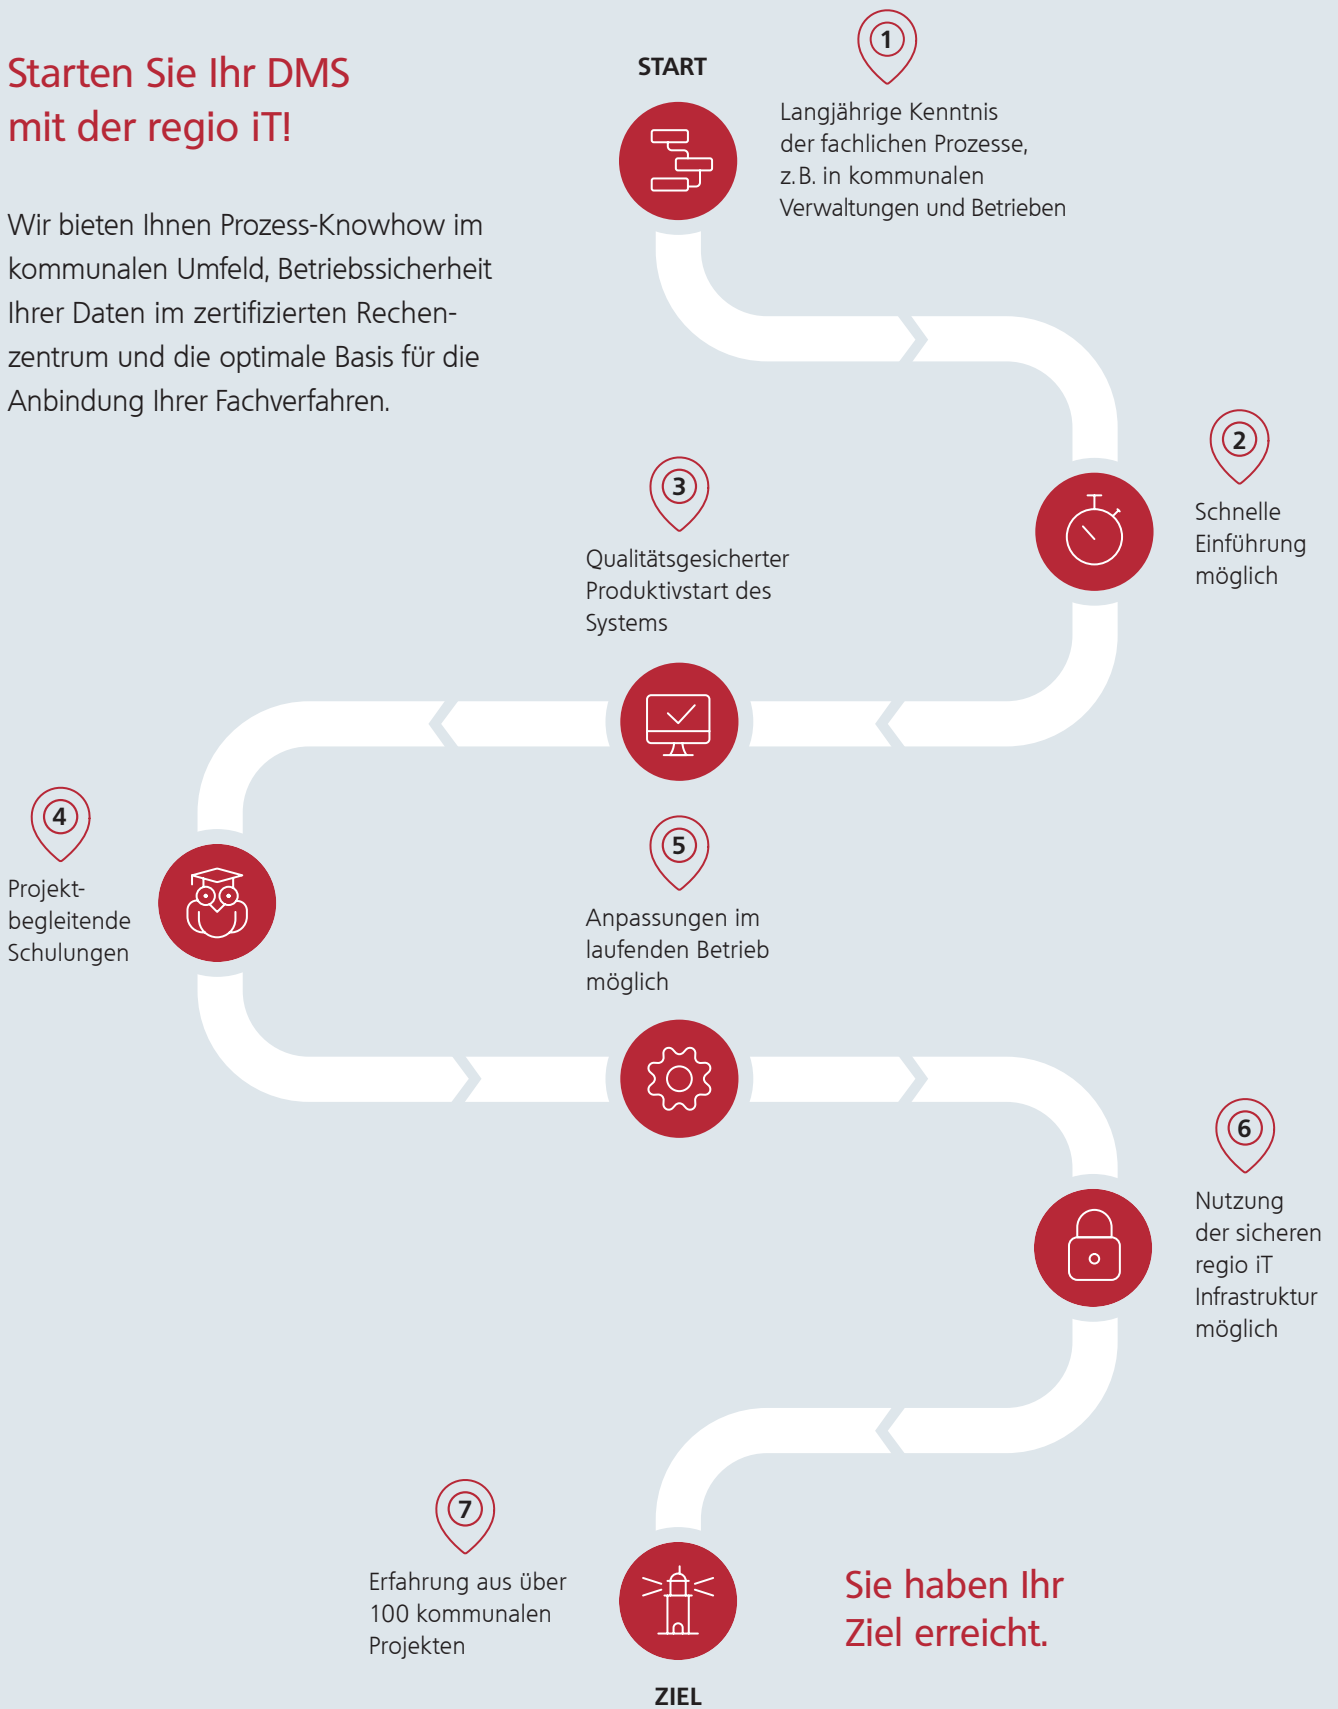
Starten Sie Ihr DMS mit der regio iT!

Wir bieten Ihnen Prozess-Knowhow im kommunalen Umfeld, Betriebssicherheit Ihrer Daten im zertifizierten Rechenzentrum und die optimale Basis für die Anbindung Ihrer Fachverfahren.

START

1

Langjährige Kenntnis der fachlichen Prozesse, z.B. in kommunalen Verwaltungen und Betrieben

2

Schnelle Einführung möglich

3

Qualitätsgesicherter Produktivstart des Systems

4

Projektbegleitende Schulungen

5

Anpassungen im laufenden Betrieb möglich

6

Nutzung der sicheren regio iT Infrastruktur möglich

7

Erfahrung aus über 100 kommunalen Projekten

Sie haben Ihr Ziel erreicht.

ZIEL